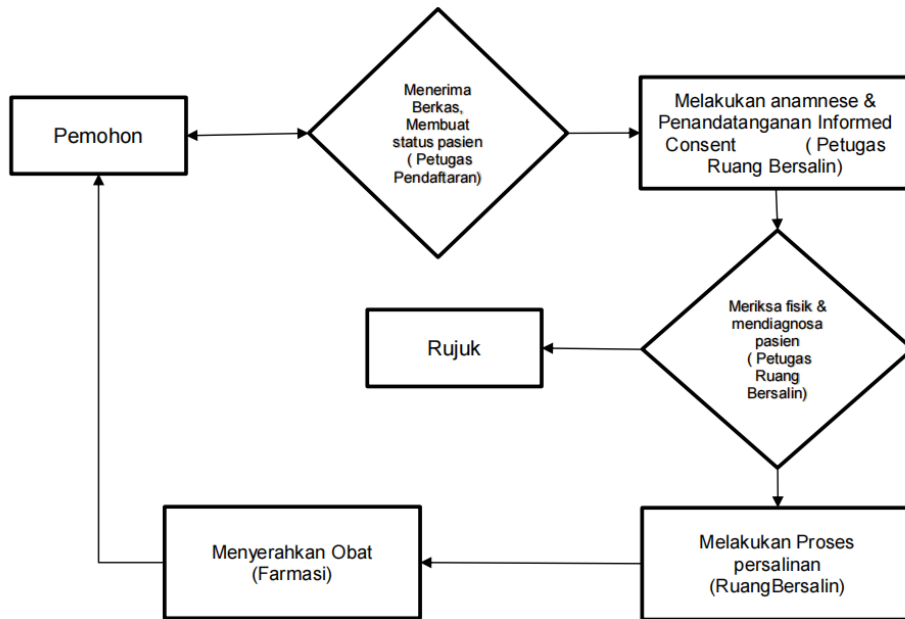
Pemohon

Menerima Berkas, Membuat status pasien ( Petugas Pendaftaran)

Melakukan anamnese & Penandatanganan Informed Consent ( Petugas Ruang Bersalin)

Meriksa fisik & mendiagnosa pasien ( Petugas Ruang Bersalin)

Rujuk

Melakukan Proses persalinan (RuangBersalin)

Menyerahkan Obat (Farmasi)